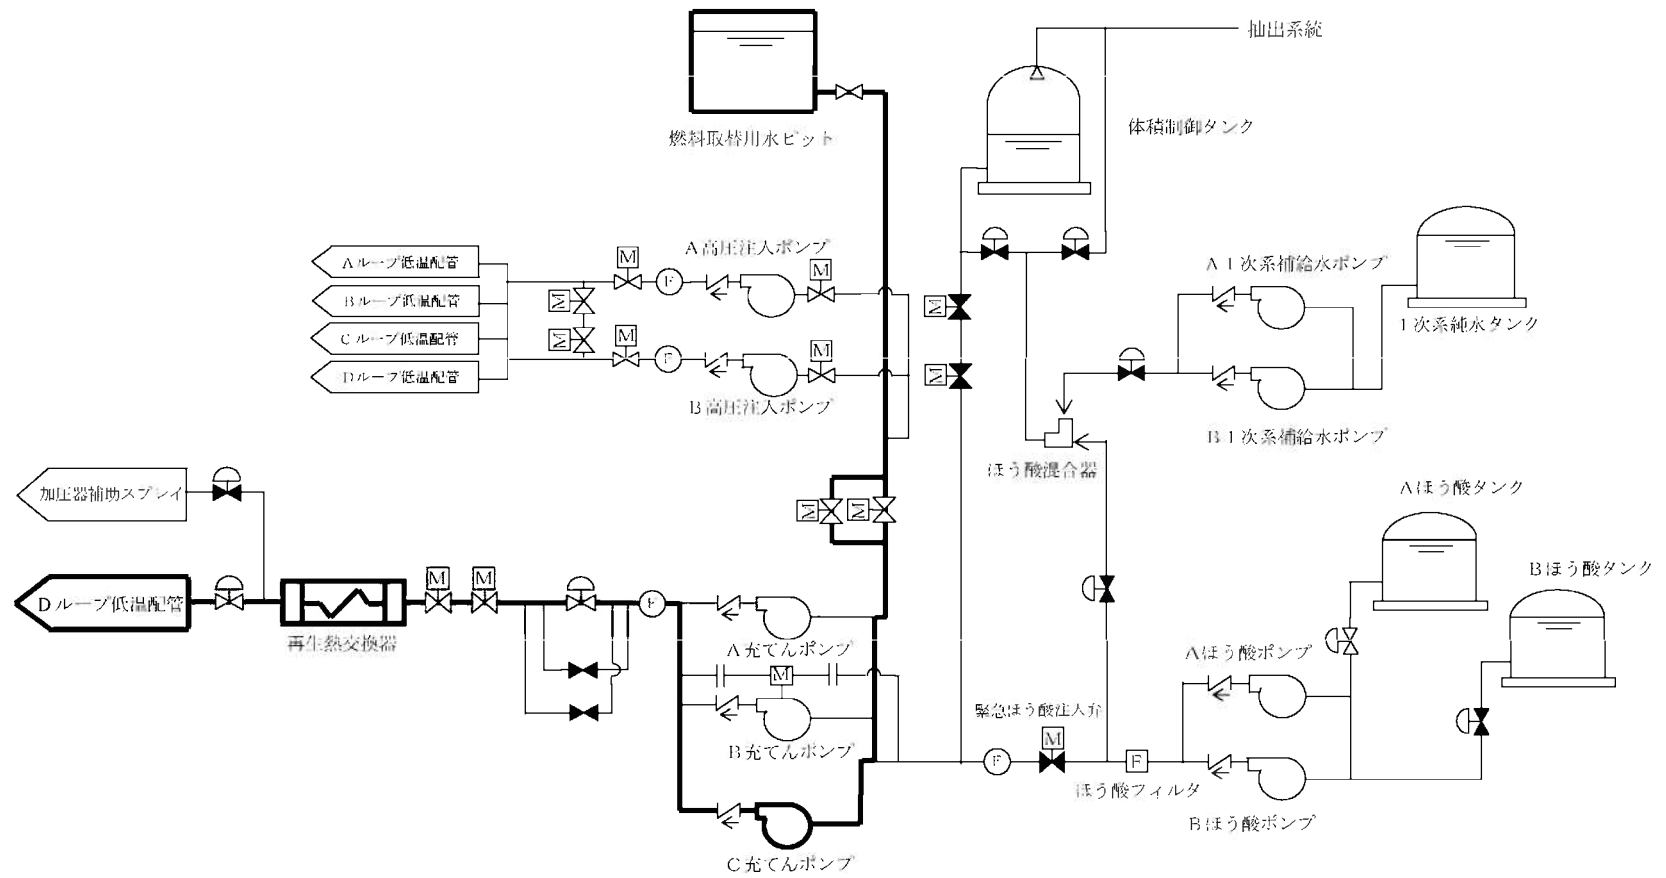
抽出系統

体積制御タンク

燃料取替用水ピット

A高圧注入ポンプ

M

M

Aループ低温配管

Bループ低温配管

Cループ低温配管

Dループ低温配管

M

M

M

F

F

M

B高圧注入ポンプ

M

M

A１次系補給水ポンプ

１次系純水タンク

B１次系補給水ポンプ

ほう酸混合器

加圧器補助スプレイ

M

M

Aほう酸タンク

Bほう酸タンク

Dループ低温配管

再生熱交換器

M

M

F

A充てんポンプ

M

B充てんポンプ

C充てんポンプ

緊急ほう酸注入弁

M

F

F

ほう酸フィルタ

Aほう酸ポンプ

Bほう酸ポンプ